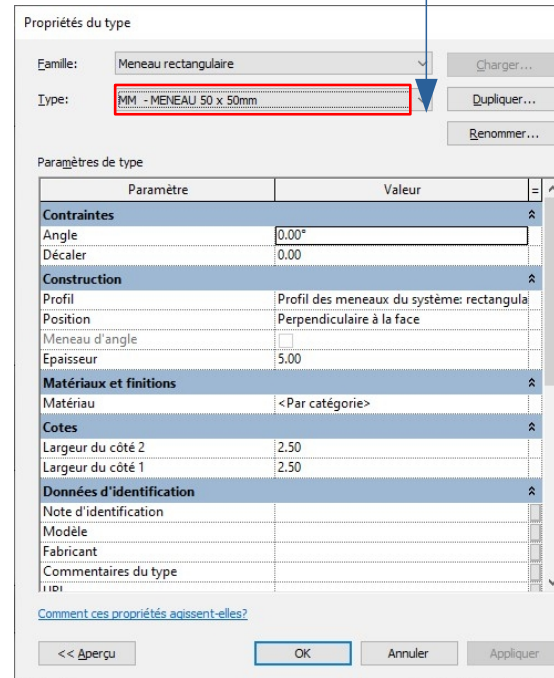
Propriétés du type

Famille: Meneau rectangulaire

Charger...

Type: MM - MENEAU 50 x 50mm

Dupliquer...

Renommer...

Paramètres de type

| Paramètre | Valeur |
|---|---|
| **Contraintes** | |
| Angle | 0.00° |
| Décaler | 0.00 |
| **Construction** | |
| Profil | Profil des meneaux du système: rectangula |
| Position | Perpendiculaire à la face |
| Meneau d'angle | |
| Epaisseur | 5.00 |
| **Matériaux et finitions** | |
| Matériau | <Par catégorie> |
| **Cotes** | |
| Largeur du côté 2 | 2.50 |
| Largeur du côté 1 | 2.50 |
| **Données d'identification** | |
| Note d'identification | |
| Modèle | |
| Fabricant | |
| Commentaires du type | |
| URL | |

Comment ces propriétés agissent-elles?

<< Aperçu

OK

Annuler

Appliquer